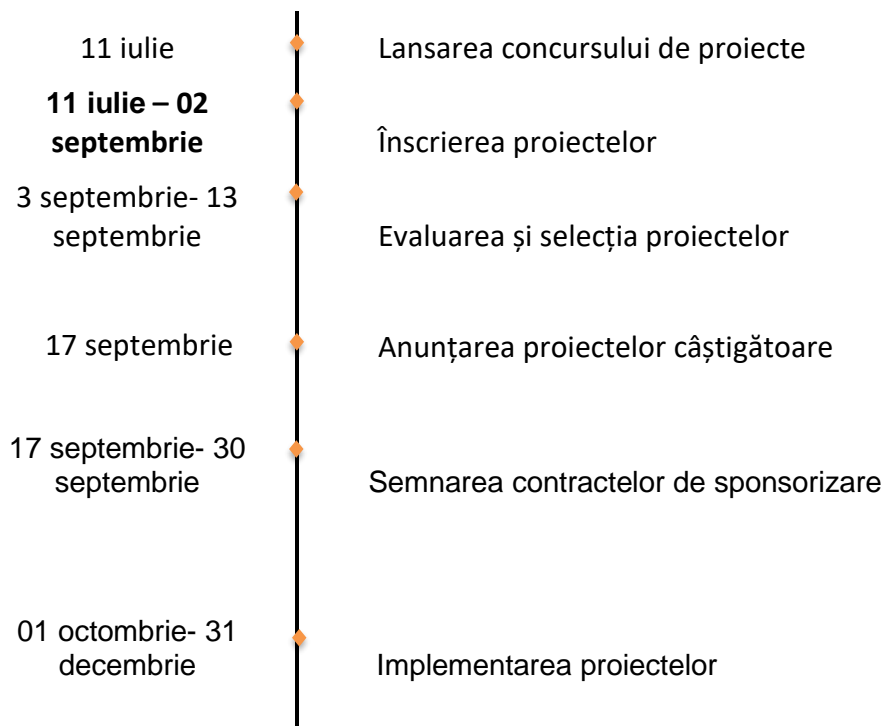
11 iulie — Lansarea concursului de proiecte

**11 iulie – 02 septembrie** — Înscrierea proiectelor

3 septembrie- 13 septembrie — Evaluarea și selecția proiectelor

17 septembrie — Anunțarea proiectelor câștigătoare

17 septembrie- 30 septembrie — Semnarea contractelor de sponsorizare

01 octombrie- 31 decembrie — Implementarea proiectelor